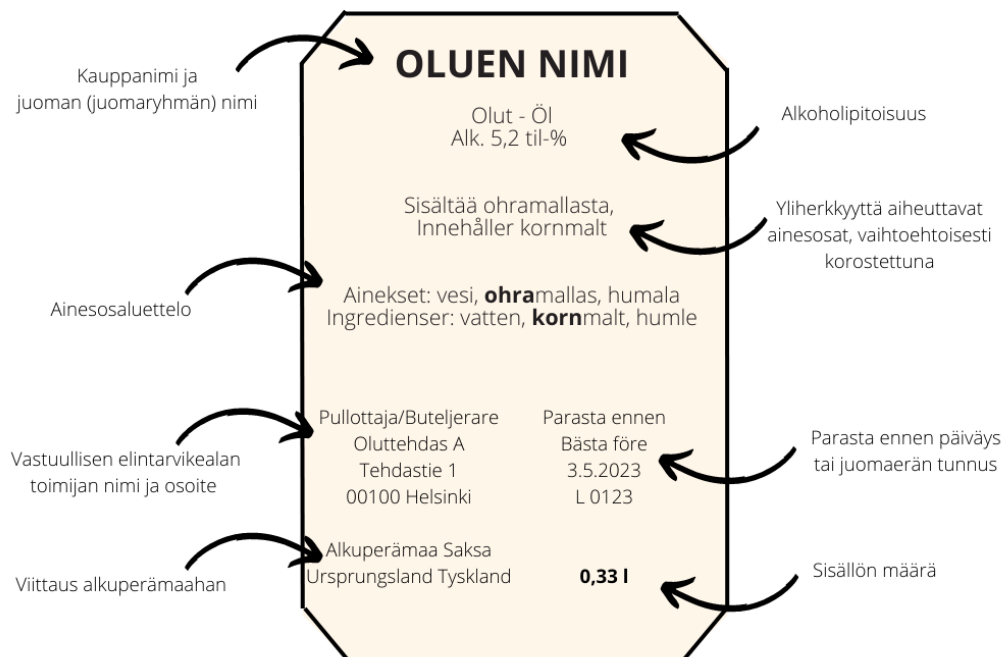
Kauppanimi ja juoman (juomaryhmän) nimi

OLUEN NIMI

Alkoholipitoisuus

Olut - Öl
Alk. 5,2 til-%

Sisältää ohramallasta,
Innehåller kornmalt

Yliherkkyyttä aiheuttavat ainesosat, vaihtoehtoisesti korostettuna

Ainesosaluettelo

Ainekset: vesi, **ohra**mallas, humala
Ingredienser: vatten, **korn**malt, humle

Vastuullisen elintarvikealan toimijan nimi ja osoite

Pullottaja/Buteljerare
Oluttehdas A
Tehdastie 1
00100 Helsinki

Parasta ennen
Bästa före
3.5.2023
L 0123

Parasta ennen päiväys tai juomaerän tunnus

Viittaus alkuperämaahan

Alkuperämaa Saksa
Ursprungsland Tyskland

**0,33 l**

Sisällön määrä